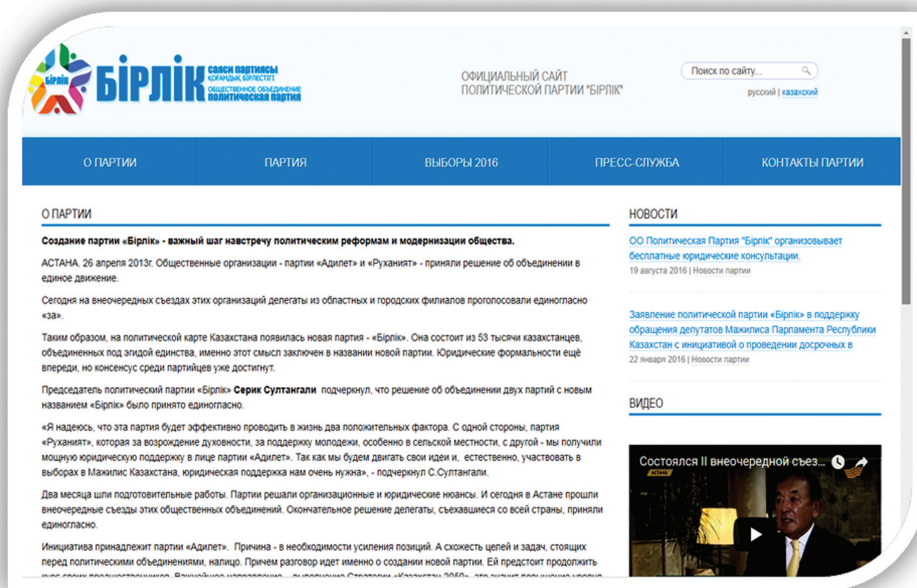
БІРЛІК саяси партиясы қоғамдық бірлестігі
БІРЛІК общественное объединение политическая партия

ОФИЦИАЛЬНЫЙ САЙТ ПОЛИТИЧЕСКОЙ ПАРТИИ "БІРЛІК"

Поиск по сайту...

русский | казахский

О ПАРТИИ
ПАРТИЯ
ВЫБОРЫ 2016
ПРЕСС-СЛУЖБА
КОНТАКТЫ ПАРТИИ

О ПАРТИИ

Создание партии «Бірлік» - важный шаг навстречу политическим реформам и модернизации общества.

АСТАНА. 26 апреля 2013г. Общественные организации - партии «Адилет» и «Руханият» - приняли решение об объединении в единое движение.

Сегодня на внеочередных съездах этих организаций делегаты из областных и городских филиалов проголосовали единогласно «за».

Таким образом, на политической карте Казахстана появилась новая партия - «Бірлік». Она состоит из 53 тысячи казахстанцев, объединенных под эгидой единства, именно этот смысл заключен в названии новой партии. Юридические формальности ещё впереди, но консенсус среди партийцев уже достигнут.

Председатель политической партии «Бірлік» Серик Султангали подчеркнул, что решение об объединении двух партий с новым названием «Бірлік» было принято единогласно.

«Я надеюсь, что эта партия будет эффективно проводить в жизнь два положительных фактора. С одной стороны, партия «Руханият», которая за возрождение духовности, за поддержку молодежи, особенно в сельской местности, с другой - мы получили мощную юридическую поддержку в лице партии «Адилет». Так как мы будем двигать свои идеи и, естественно, участвовать в выборах в Мажилис Казахстана, юридическая поддержка нам очень нужна», - подчеркнул С.Султангали.

Два месяца шли подготовительные работы. Партии решали организационные и юридические нюансы. И сегодня в Астане прошли внеочередные съезды этих общественных объединений. Окончательное решение делегаты, съехавшиеся со всей страны, приняли единогласно.

Инициатива принадлежит партии «Адилет». Причина - в необходимости усиления позиций. А схожесть целей и задач, стоящих перед политическими объединениями, налицо. Причем разговор идет именно о создании новой партии. Ей предстоит продолжить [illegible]

НОВОСТИ

ОО Политическая Партия "Бірлік" организовывает бесплатные юридические консультации.
19 августа 2016 | Новости партии

Заявление политической партии «Бірлік» в поддержку обращения депутатов Мажилиса Парламента Республики Казахстан с инициативой о проведении досрочных в
22 января 2016 | Новости партии

ВИДЕО

Состоялся II внеочередной съезд...